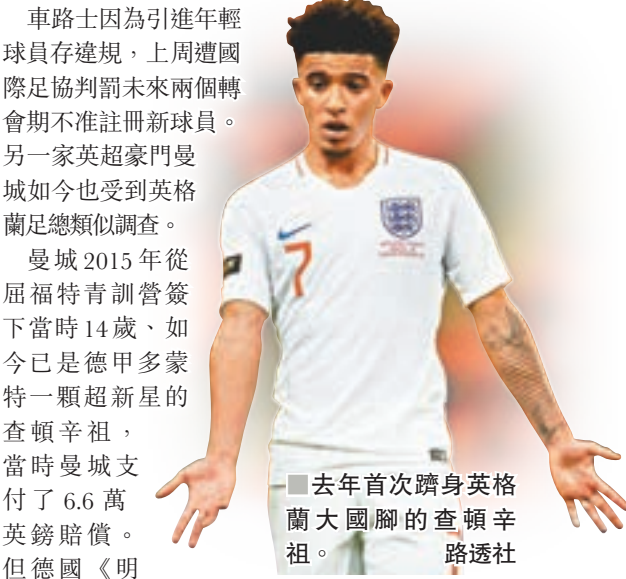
車路士因為引進年輕球員存違規，上周遭國際足協判罰未來兩個轉會期不准註冊新球員。另一家英超豪門曼城如今也受到英格蘭足總類似調查。

曼城2015年從屈福特青訓營簽下當時14歲、如今已是德甲多蒙特一顆超新星的查頓辛祖，當時曼城支付了6.6萬英鎊賠償。但德國《明

7

去年首次躋身英格蘭大國腳的查頓辛祖。　路透社